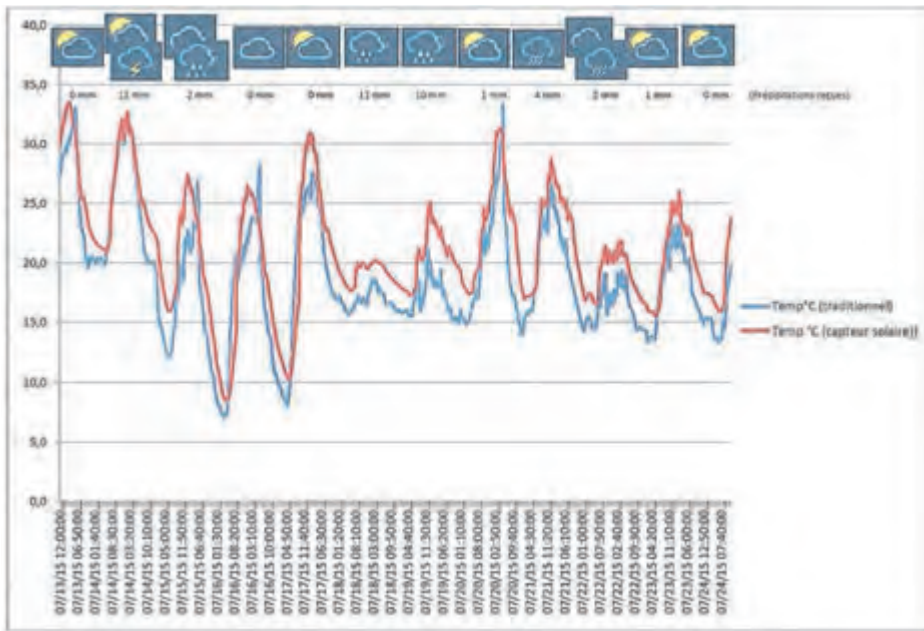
40,0
35,0
30,0
25,0
20,0
15,0
10,0
5,0
0,0

0 mm 11 mm 2 mm 0 mm 0 mm 11 mm 10 mm 1 mm 4 mm 2 mm 1 mm 0 mm (Précipitations reçues)

Temp°C (traditionnel)
Temp °C (capteur solaire))

07/13/15 12:00:00
07/13/15 06:50:00
07/14/15 01:40:00
07/14/15 08:30:00
07/14/15 03:20:00
07/14/15 10:10:00
07/15/15 05:00:00
07/15/15 11:50:00
07/15/15 06:40:00
07/16/15 01:30:00
07/16/15 08:20:00
07/16/15 03:10:00
07/16/15 10:00:00
07/17/15 04:50:00
07/17/15 11:40:00
07/17/15 06:30:00
07/18/15 01:20:00
07/18/15 08:10:00
07/18/15 03:00:00
07/18/15 09:50:00
07/19/15 04:40:00
07/19/15 11:30:00
07/19/15 06:20:00
07/20/15 01:10:00
07/20/15 08:00:00
07/20/15 02:50:00
07/20/15 09:40:00
07/21/15 04:30:00
07/21/15 11:20:00
07/21/15 06:10:00
07/22/15 01:00:00
07/22/15 07:50:00
07/22/15 02:40:00
07/22/15 09:30:00
07/23/15 04:20:00
07/23/15 11:10:00
07/23/15 06:00:00
07/24/15 12:50:00
07/24/15 07:40:00